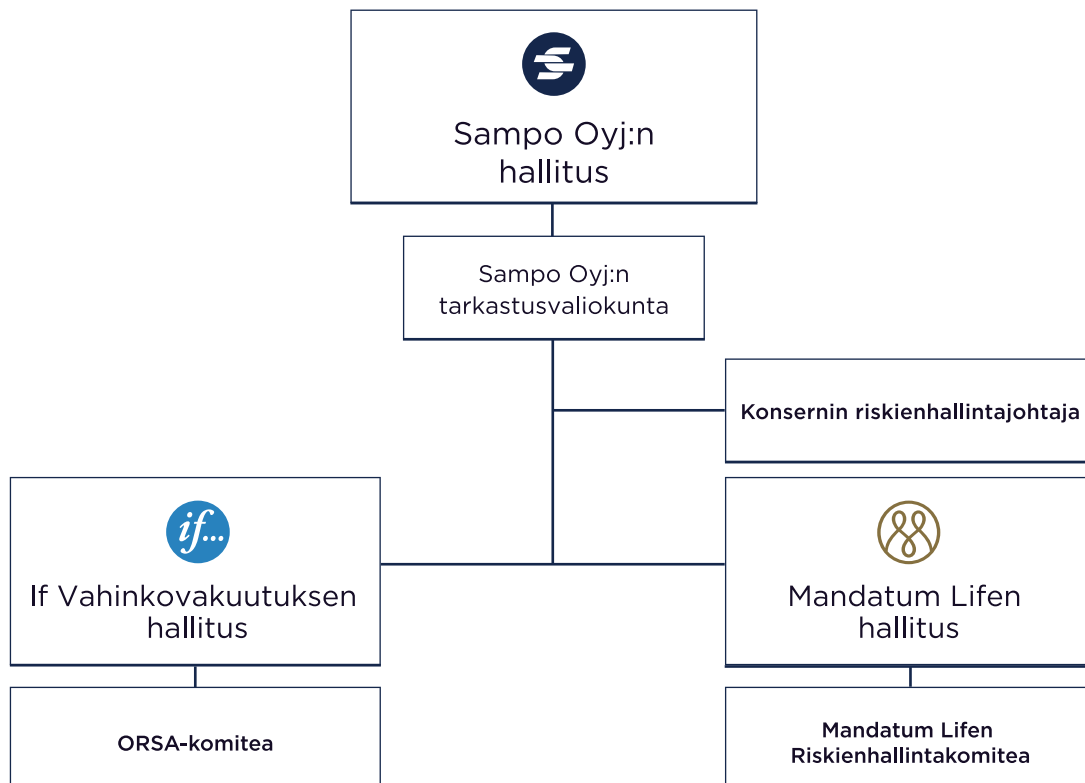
Sampo Oyj:n hallitus

Sampo Oyj:n tarkastusvaliokunta

Konsernin riskienhallintajohtaja

if...

If Vahinkovakuutuksen hallitus

Mandatum Lifen hallitus

ORSA-komitea

Mandatum Lifen Riskienhallintakomitea